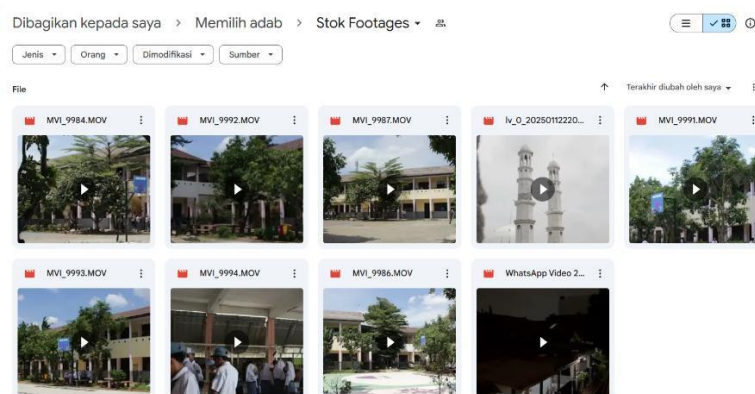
Dibagikan kepada saya > Memilih adab > Stok Footages

Jenis Orang Dimodifikasi Sumber

File

Terakhir diubah oleh saya

MVI_9984.MOV

MVI_9992.MOV

MVI_9987.MOV

lv_0_20250112220...

MVI_9991.MOV

MVI_9993.MOV

MVI_9994.MOV

MVI_9986.MOV

WhatsApp Video 2...